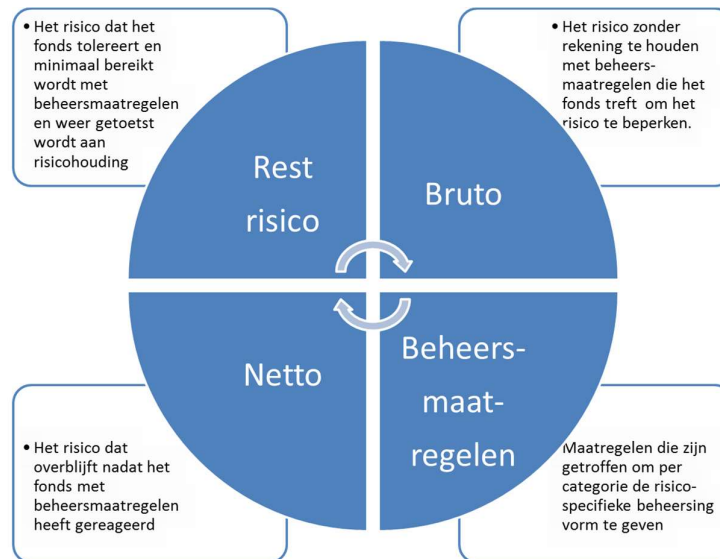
• Het risico dat het fonds tolereert en minimaal bereikt wordt met beheersmaatregelen en weer getoetst wordt aan risicohouding

• Het risico zonder rekening te houden met beheersmaatregelen die het fonds treft om het risico te beperken.

Rest risico

Bruto

Netto

Beheers-maat-regelen

• Het risico dat overblijft nadat het fonds met beheersmaatregelen heeft gereageerd

Maatregelen die zijn getroffen om per categorie de risicospecifieke beheersing vorm te geven